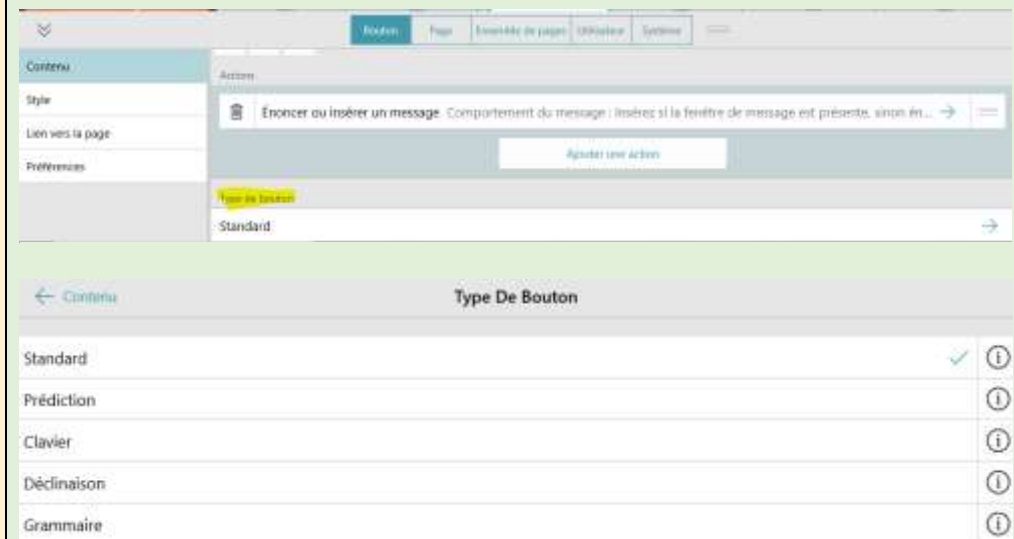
Bouton | Page | Ensemble de pages | Utilisateur | Système

Contenu
Style
Lien vers la page
Préférences

Actions

Énoncer ou insérer un message Comportement du message : Insérez si la fenêtre de message est présente, sinon én...

Ajouter une action

Type de bouton
Standard

← Contenu
Type De Bouton

Standard
Prédiction
Clavier
Déclinaison
Grammaire